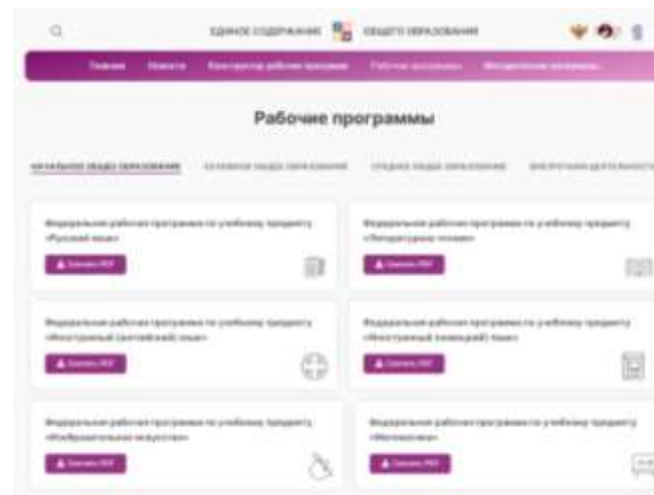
ЕДИНОЕ СОДЕРЖАНИЕ ОБЩЕГО ОБРАЗОВАНИЯ

Главная Новости Конструктор рабочих программ Рабочие программы Методические материалы

Рабочие программы

НАЧАЛЬНОЕ ОБЩЕЕ ОБРАЗОВАНИЕ ОСНОВНОЕ ОБЩЕЕ ОБРАЗОВАНИЕ СРЕДНЕЕ ОБЩЕЕ ОБРАЗОВАНИЕ ВНЕУРОЧНАЯ ДЕЯТЕЛЬНОСТ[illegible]

Федеральная рабочая программа по учебному предмету «Русский язык»

Скачать PDF

Федеральная рабочая программа по учебному предмету «Литературное чтение»

Скачать PDF

Федеральная рабочая программа по учебному предмету «Иностранный (английский) язык»

Скачать PDF

Федеральная рабочая программа по учебному предмету «Иностранный (немецкий) язык»

Скачать PDF

Федеральная рабочая программа по учебному предмету «Изобразительное искусство»

Скачать PDF

Федеральная рабочая программа по учебному предмету «Математика»

Скачать PDF